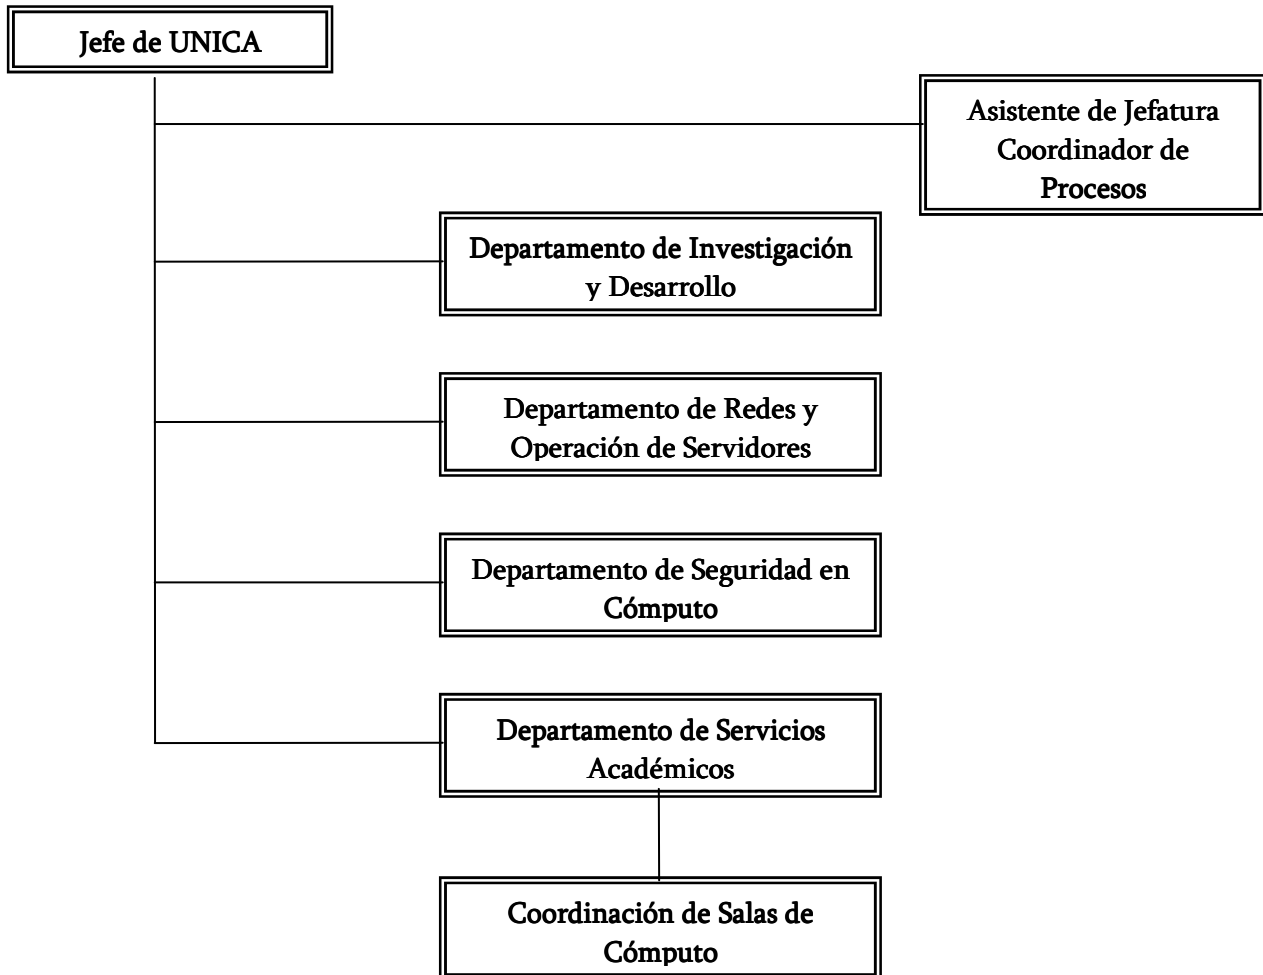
Jefe de UNICA

Asistente de Jefatura Coordinador de Procesos

Departamento de Investigación y Desarrollo

Departamento de Redes y Operación de Servidores

Departamento de Seguridad en Cómputo

Departamento de Servicios Académicos

Coordinación de Salas de Cómputo